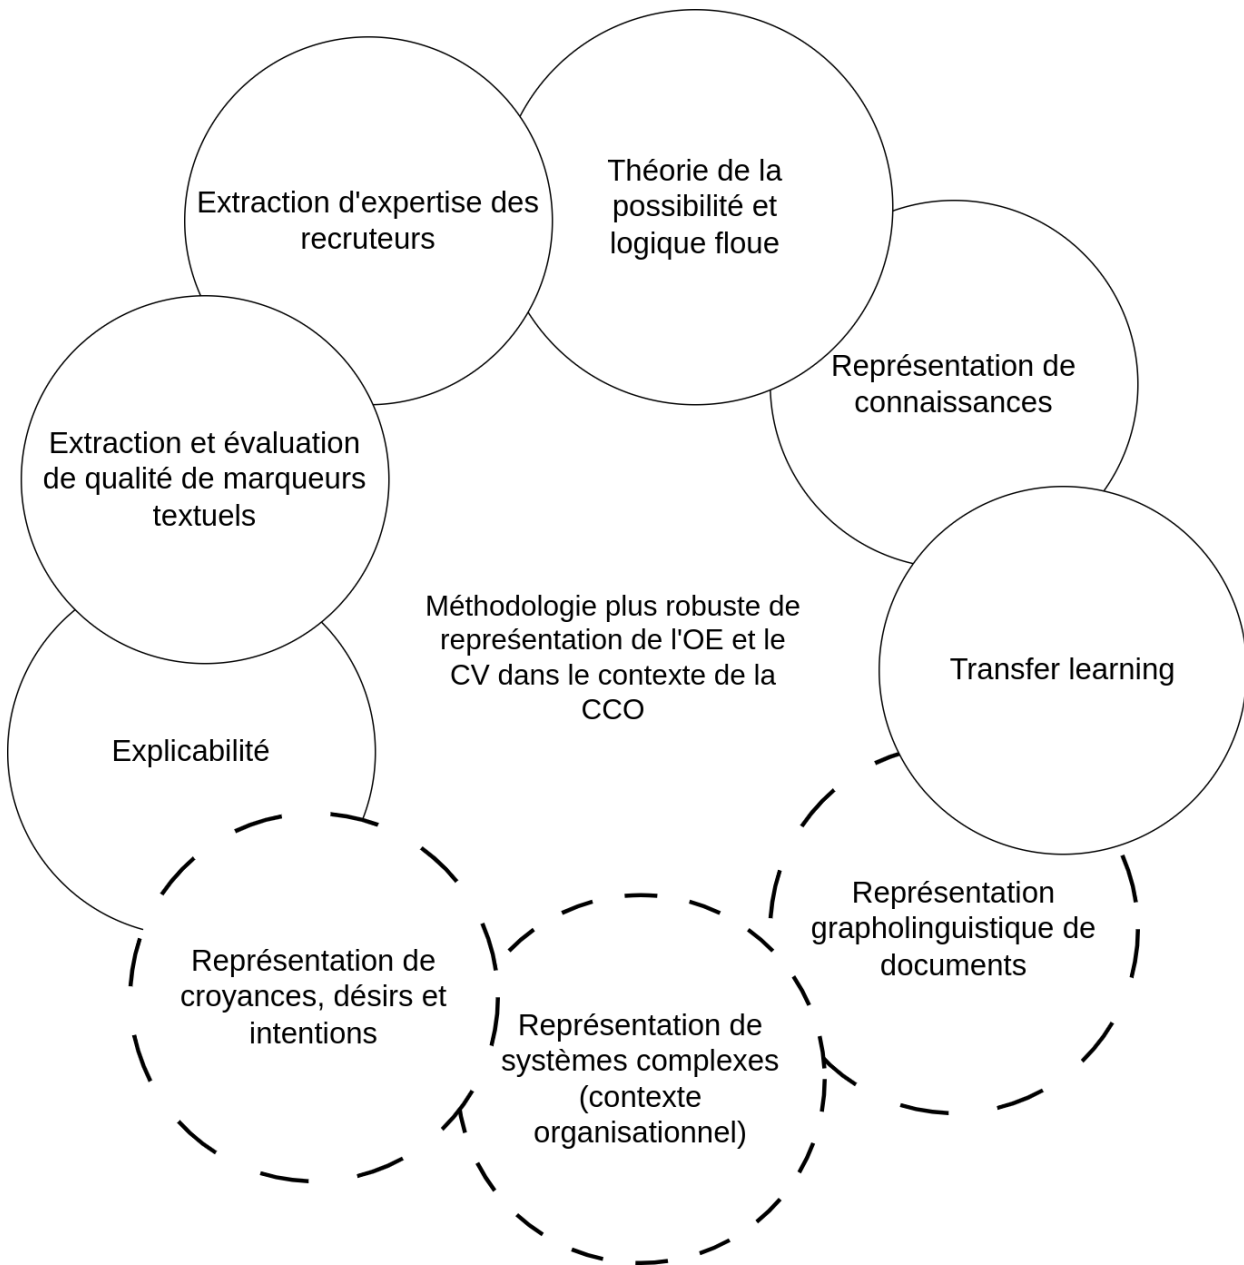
Extraction d'expertise des recruteurs

Théorie de la possibilité et logique floue

Représentation de connaissances

Extraction et évaluation de qualité de marqueurs textuels

Méthodologie plus robuste de représentation de l'OE et le CV dans le contexte de la CCO

Transfer learning

Explicabilité

Représentation grapholinguistique de documents

Représentation de croyances, désirs et intentions

Représentation de systèmes complexes (contexte organisationnel)